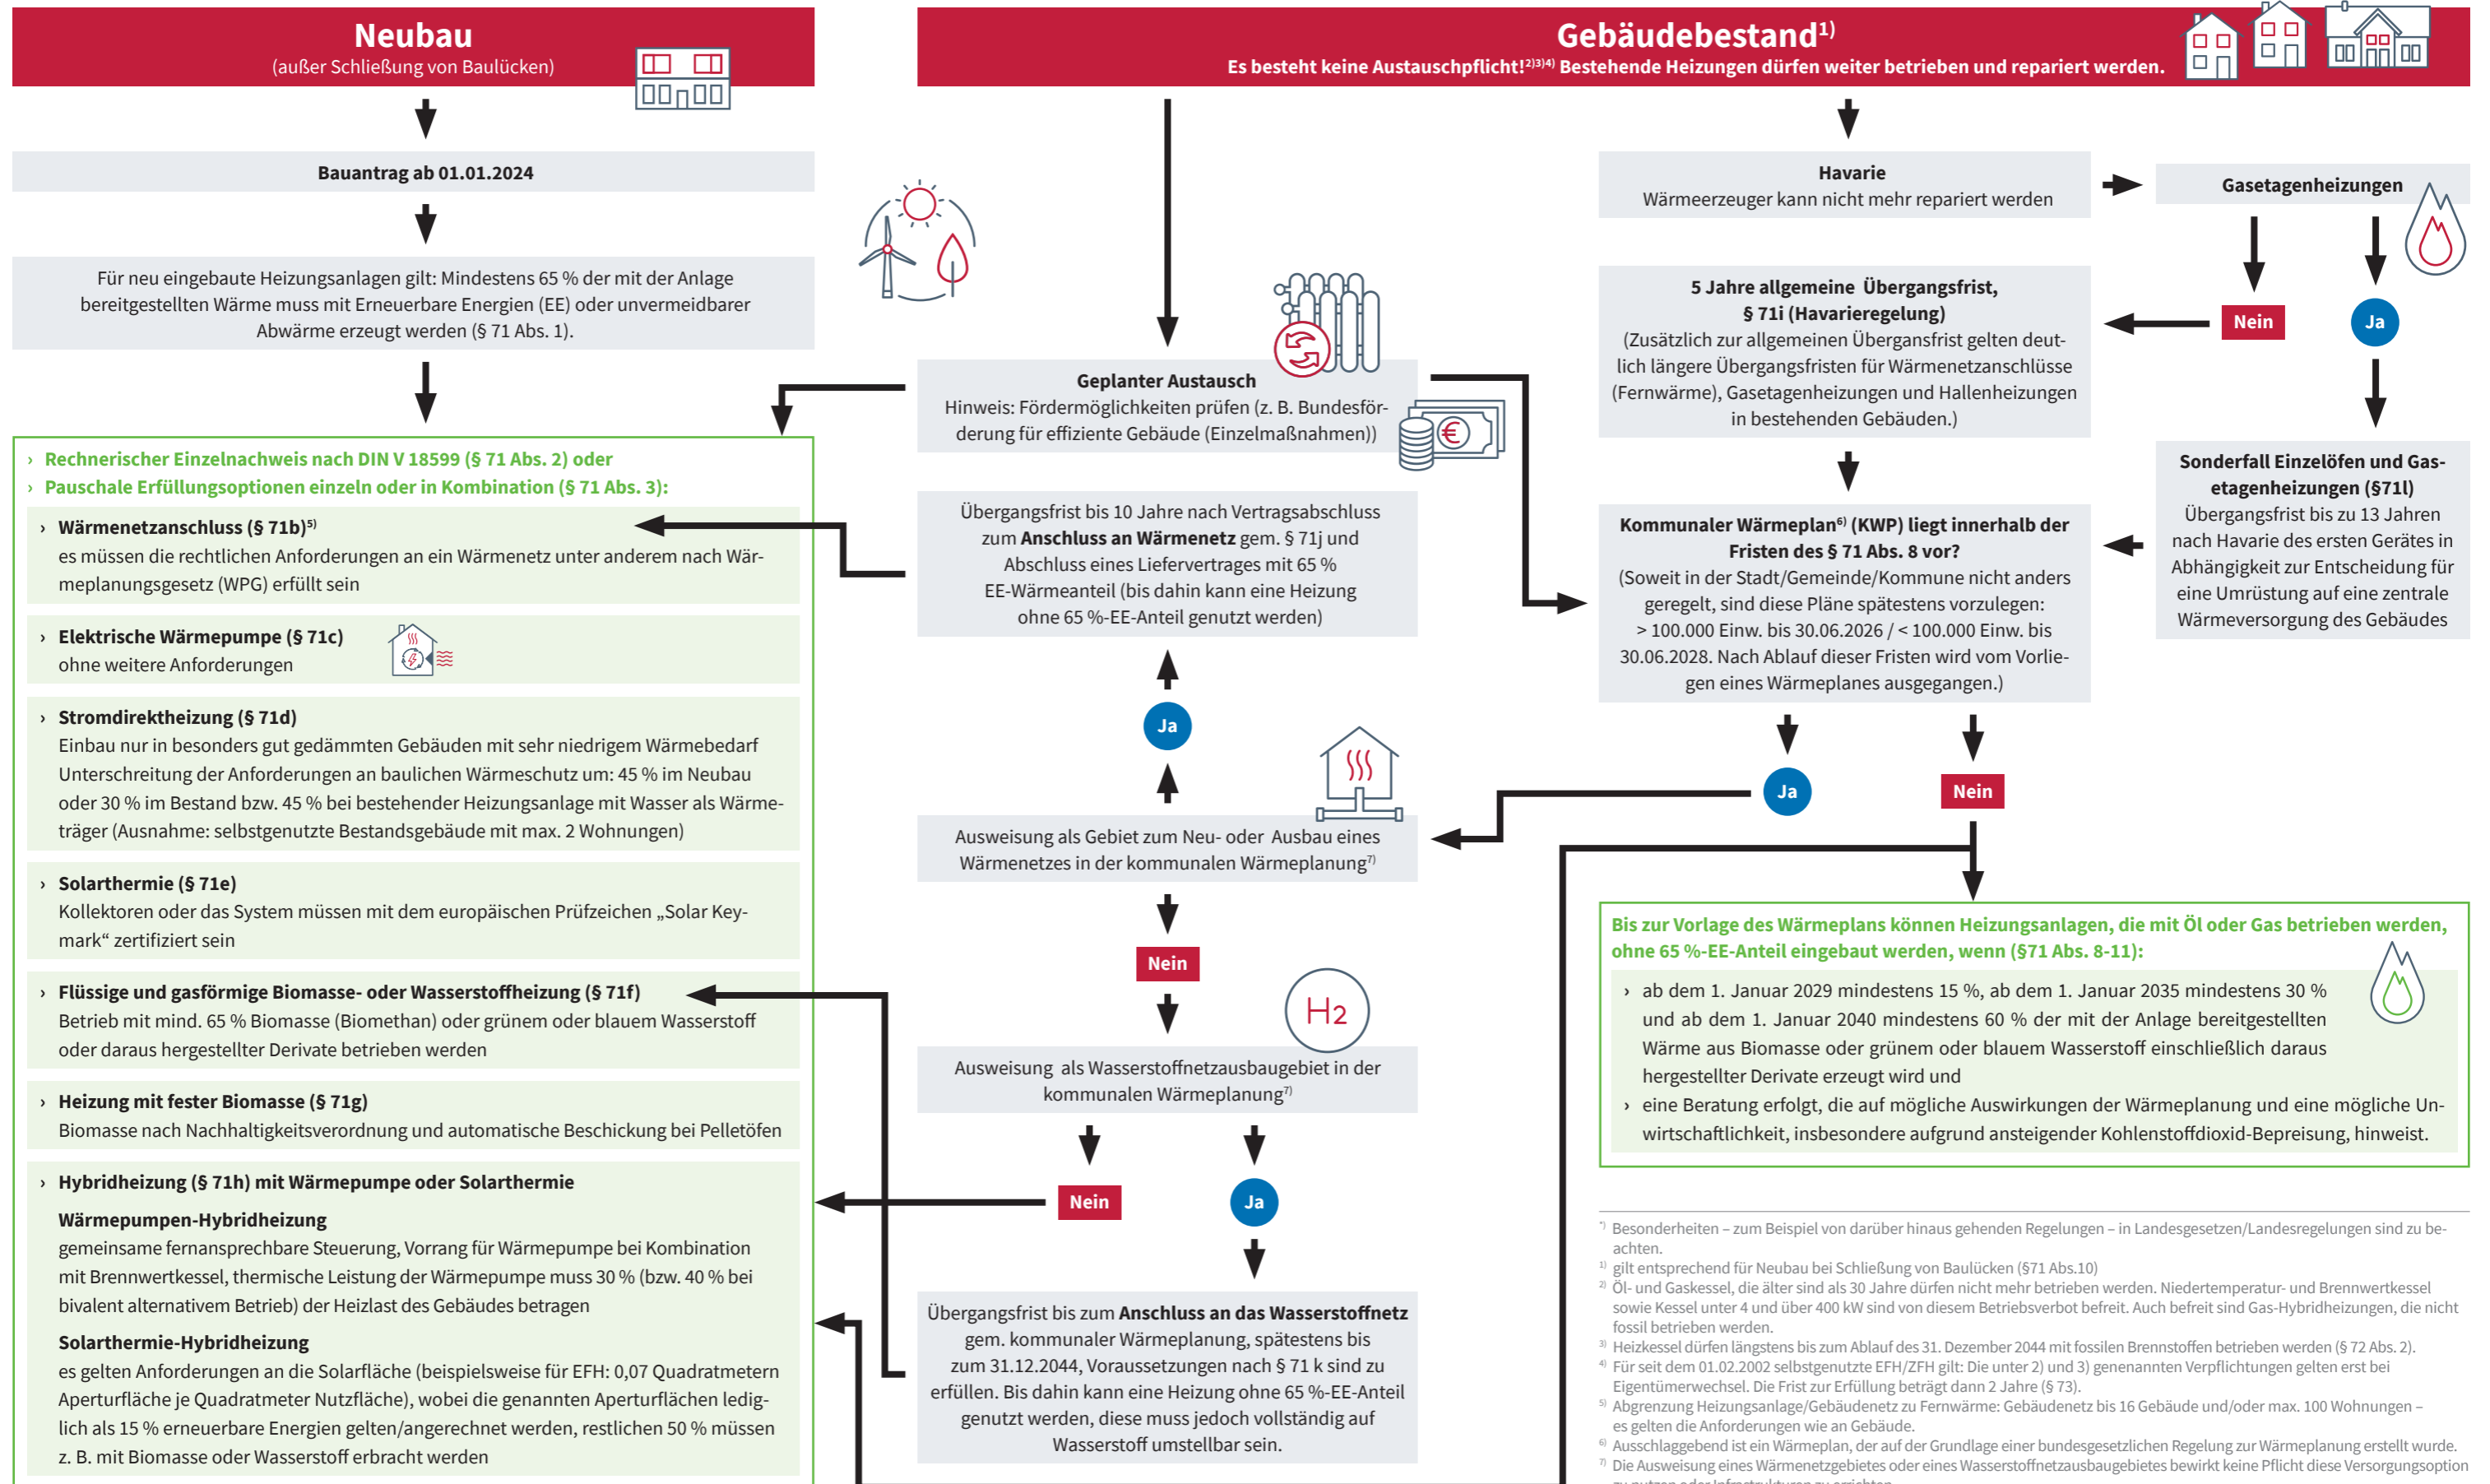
Neubau
(außer Schließung von Baulücken)

Gebäudebestand$^{1)}$
Es besteht keine Austauschpflicht!$^{2)3)4)}$ Bestehende Heizungen dürfen weiter betrieben und repariert werden.

Bauantrag ab 01.01.2024

Für neu eingebaute Heizungsanlagen gilt: Mindestens 65 % der mit der Anlage bereitgestellten Wärme muss mit Erneuerbare Energien (EE) oder unvermeidbarer Abwärme erzeugt werden (§ 71 Abs. 1).

› Rechnerischer Einzelnachweis nach DIN V 18599 (§ 71 Abs. 2) oder
› Pauschale Erfüllungsoptionen einzeln oder in Kombination (§ 71 Abs. 3):

› Wärmenetzanschluss (§ 71b)$^{5)}$
es müssen die rechtlichen Anforderungen an ein Wärmenetz unter anderem nach Wärmeplanungsgesetz (WPG) erfüllt sein

› Elektrische Wärmepumpe (§ 71c)
ohne weitere Anforderungen

› Stromdirektheizung (§ 71d)
Einbau nur in besonders gut gedämmten Gebäuden mit sehr niedrigem Wärmebedarf Unterschreitung der Anforderungen an baulichen Wärmeschutz um: 45 % im Neubau oder 30 % im Bestand bzw. 45 % bei bestehender Heizungsanlage mit Wasser als Wärmeträger (Ausnahme: selbstgenutzte Bestandsgebäude mit max. 2 Wohnungen)

› Solarthermie (§ 71e)
Kollektoren oder das System müssen mit dem europäischen Prüfzeichen „Solar Keymark“ zertifiziert sein

› Flüssige und gasförmige Biomasse- oder Wasserstoffheizung (§ 71f)
Betrieb mit mind. 65 % Biomasse (Biomethan) oder grünem oder blauem Wasserstoff oder daraus hergestellter Derivate betrieben werden

› Heizung mit fester Biomasse (§ 71g)
Biomasse nach Nachhaltigkeitsverordnung und automatische Beschickung bei Pelletöfen

› Hybridheizung (§ 71h) mit Wärmepumpe oder Solarthermie

Wärmepumpen-Hybridheizung
gemeinsame fernansprechbare Steuerung, Vorrang für Wärmepumpe bei Kombination mit Brennwertkessel, thermische Leistung der Wärmepumpe muss 30 % (bzw. 40 % bei bivalent alternativem Betrieb) der Heizlast des Gebäudes betragen

Solarthermie-Hybridheizung
es gelten Anforderungen an die Solarfläche (beispielsweise für EFH: 0,07 Quadratmetern Aperturfläche je Quadratmeter Nutzfläche), wobei die genannten Aperturflächen lediglich als 15 % erneuerbare Energien gelten/angerechnet werden, restlichen 50 % müssen z. B. mit Biomasse oder Wasserstoff erbracht werden

Geplanter Austausch
Hinweis: Fördermöglichkeiten prüfen (z. B. Bundesförderung für effiziente Gebäude (Einzelmaßnahmen))

Übergangsfrist bis 10 Jahre nach Vertragsabschluss zum Anschluss an Wärmenetz gem. § 71j und Abschluss eines Liefervertrages mit 65 % EE-Wärmeanteil (bis dahin kann eine Heizung ohne 65 %-EE-Anteil genutzt werden)

Ja

Ausweisung als Gebiet zum Neu- oder Ausbau eines Wärmenetzes in der kommunalen Wärmeplanung$^{7)}$

Nein

H2

Ausweisung als Wasserstoffnetzausbaugebiet in der kommunalen Wärmeplanung$^{7)}$

Nein

Ja

Übergangsfrist bis zum Anschluss an das Wasserstoffnetz gem. kommunaler Wärmeplanung, spätestens bis zum 31.12.2044, Voraussetzungen nach § 71 k sind zu erfüllen. Bis dahin kann eine Heizung ohne 65 %-EE-Anteil genutzt werden, diese muss jedoch vollständig auf Wasserstoff umstellbar sein.

Havarie
Wärmeerzeuger kann nicht mehr repariert werden

Gasetagenheizungen

Nein

Ja

5 Jahre allgemeine Übergangsfrist, § 71i (Havarieregelung)
(Zusätzlich zur allgemeinen Übergangsfrist gelten deutlich längere Übergangsfristen für Wärmenetzanschlüsse (Fernwärme), Gasetagenheizungen und Hallenheizungen in bestehenden Gebäuden.)

Sonderfall Einzelöfen und Gasetagenheizungen (§71l)
Übergangsfrist bis zu 13 Jahren nach Havarie des ersten Gerätes in Abhängigkeit zur Entscheidung für eine Umrüstung auf eine zentrale Wärmeversorgung des Gebäudes

Kommunaler Wärmeplan$^{6)}$ (KWP) liegt innerhalb der Fristen des § 71 Abs. 8 vor?
(Soweit in der Stadt/Gemeinde/Kommune nicht anders geregelt, sind diese Pläne spätestens vorzulegen: > 100.000 Einw. bis 30.06.2026 / < 100.000 Einw. bis 30.06.2028. Nach Ablauf dieser Fristen wird vom Vorliegen eines Wärmeplanes ausgegangen.)

Ja

Nein

Bis zur Vorlage des Wärmeplans können Heizungsanlagen, die mit Öl oder Gas betrieben werden, ohne 65 %-EE-Anteil eingebaut werden, wenn (§71 Abs. 8-11):
› ab dem 1. Januar 2029 mindestens 15 %, ab dem 1. Januar 2035 mindestens 30 % und ab dem 1. Januar 2040 mindestens 60 % der mit der Anlage bereitgestellten Wärme aus Biomasse oder grünem oder blauem Wasserstoff einschließlich daraus hergestellter Derivate erzeugt wird und
› eine Beratung erfolgt, die auf mögliche Auswirkungen der Wärmeplanung und eine mögliche Unwirtschaftlichkeit, insbesondere aufgrund ansteigender Kohlenstoffdioxid-Bepreisung, hinweist.

*) Besonderheiten – zum Beispiel von darüber hinaus gehenden Regelungen – in Landesgesetzen/Landesregelungen sind zu beachten.
1) gilt entsprechend für Neubau bei Schließung von Baulücken (§71 Abs.10)
2) Öl- und Gaskessel, die älter sind als 30 Jahre dürfen nicht mehr betrieben werden. Niedertemperatur- und Brennwertkessel sowie Kessel unter 4 und über 400 kW sind von diesem Betriebsverbot befreit. Auch befreit sind Gas-Hybridheizungen, die nicht fossil betrieben werden.
3) Heizkessel dürfen längstens bis zum Ablauf des 31. Dezember 2044 mit fossilen Brennstoffen betrieben werden (§ 72 Abs. 2).
4) Für seit dem 01.02.2002 selbstgenutzte EFH/ZFH gilt: Die unter 2) und 3) genenannten Verpflichtungen gelten erst bei Eigentümerwechsel. Die Frist zur Erfüllung beträgt dann 2 Jahre (§ 73).
5) Abgrenzung Heizungsanlage/Gebäudenetz zu Fernwärme: Gebäudenetz bis 16 Gebäude und/oder max. 100 Wohnungen – es gelten die Anforderungen wie an Gebäude.
6) Ausschlaggebend ist ein Wärmeplan, der auf der Grundlage einer bundesgesetzlichen Regelung zur Wärmeplanung erstellt wurde.
7) Die Ausweisung eines Wärmenetzgebietes oder eines Wasserstoffnetzausbaugebietes bewirkt keine Pflicht diese Versorgungsoption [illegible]